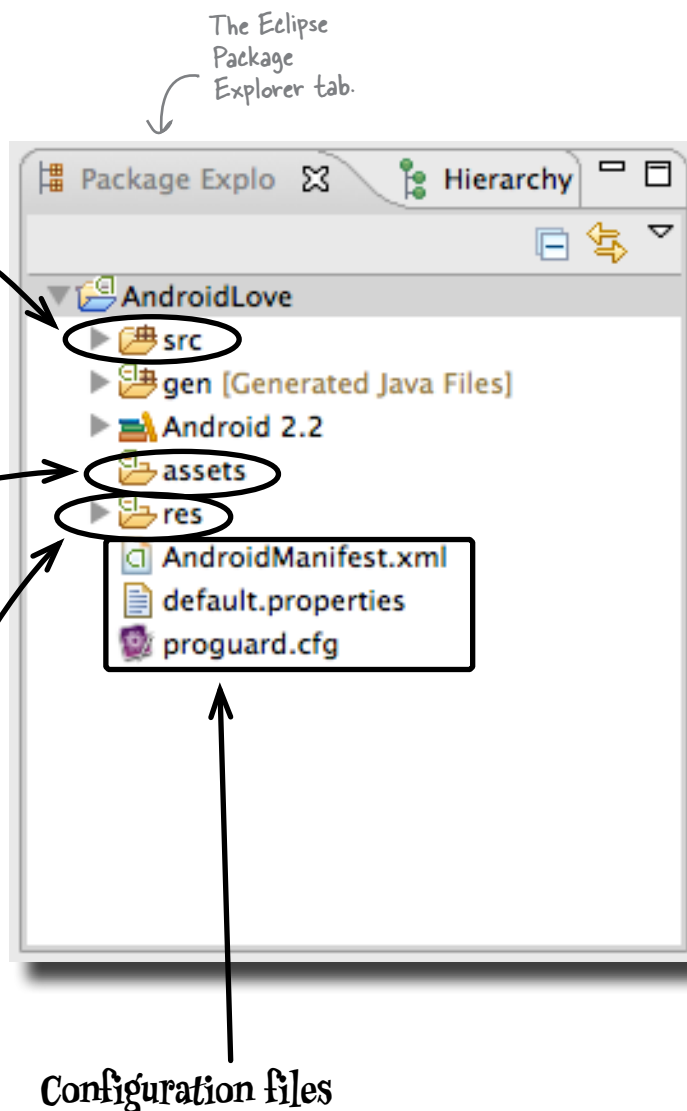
The Eclipse Package Explorer tab.

Package Explo

Hierarchy

AndroidLove

src

gen [Generated Java Files]

Android 2.2

assets

res

AndroidManifest.xml

default.properties

proguard.cfg

Configuration files